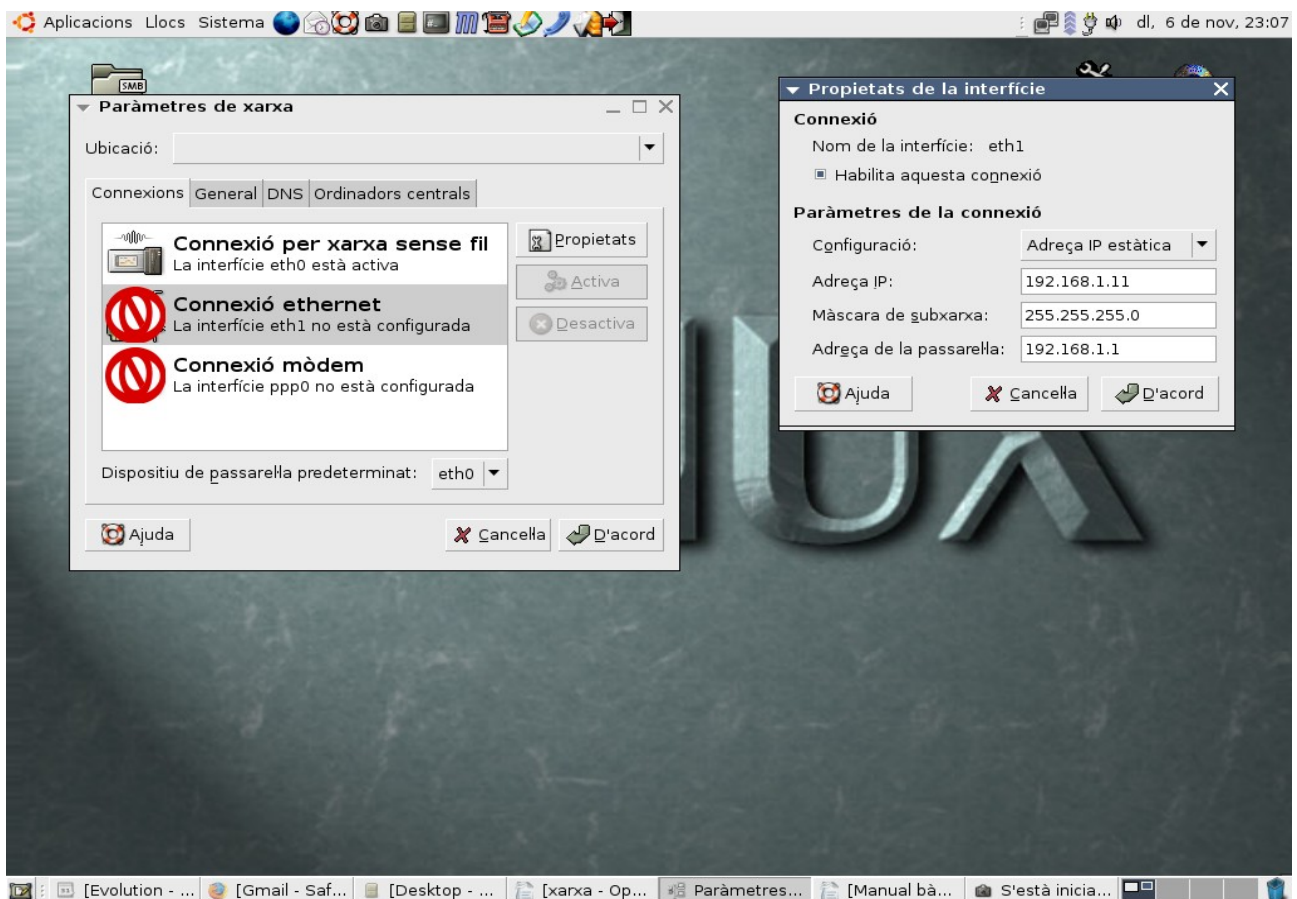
Aplicacions Llocs Sistema

dl, 6 de nov, 23:07

SMB

Paràmetres de xarxa

Ubicació:

Connexions | General | DNS | Ordinadors centrals

Connexió per xarxa sense fil
La interfície eth0 està activa

Connexió ethernet
La interfície eth1 no està configurada

Connexió mòdem
La interfície ppp0 no està configurada

Propietats
Activa
Desactiva

Dispositiu de passarel·la predeterminat: eth0

Ajuda
Cancel·la
D'acord

Propietats de la interfície

Connexió
Nom de la interfície: eth1
Habilita aquesta connexió

Paràmetres de la connexió
Configuració: Adreça IP estàtica
Adreça IP: 192.168.1.11
Màscara de subxarxa: 255.255.255.0
Adreça de la passarel·la: 192.168.1.1

Ajuda
Cancel·la
D'acord

NUX

[Evolution - ... | [Gmail - Saf... | [Desktop - ... | [xarxa - Op... | Paràmetres... | [Manual bà... | S'està inicia...